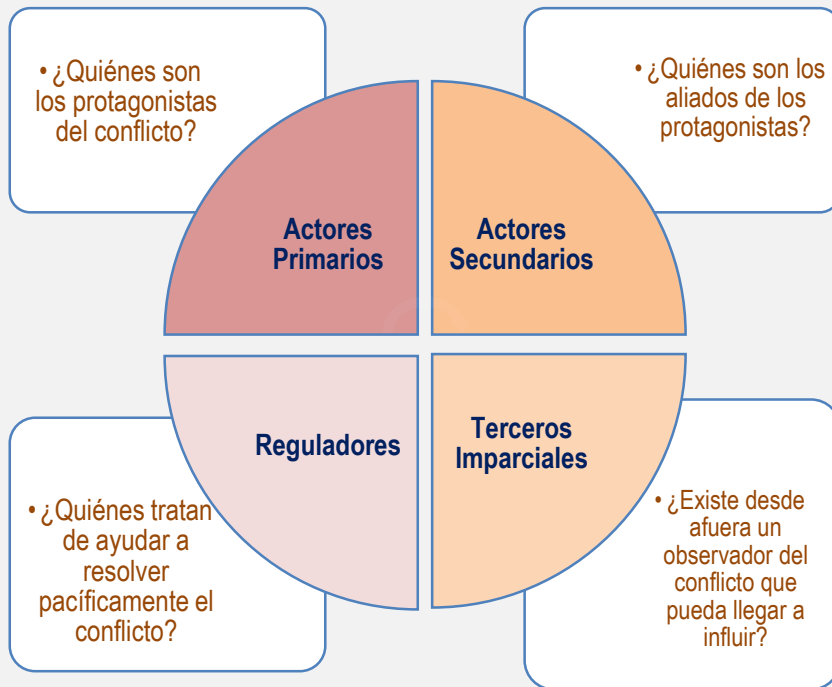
• ¿Quiénes son los protagonistas del conflicto?

• ¿Quiénes son los aliados de los protagonistas?

Actores Primarios

Actores Secundarios

Reguladores

Terceros Imparciales

• ¿Quiénes tratan de ayudar a resolver pacíficamente el conflicto?

• ¿Existe desde afuera un observador del conflicto que pueda llegar a influir?